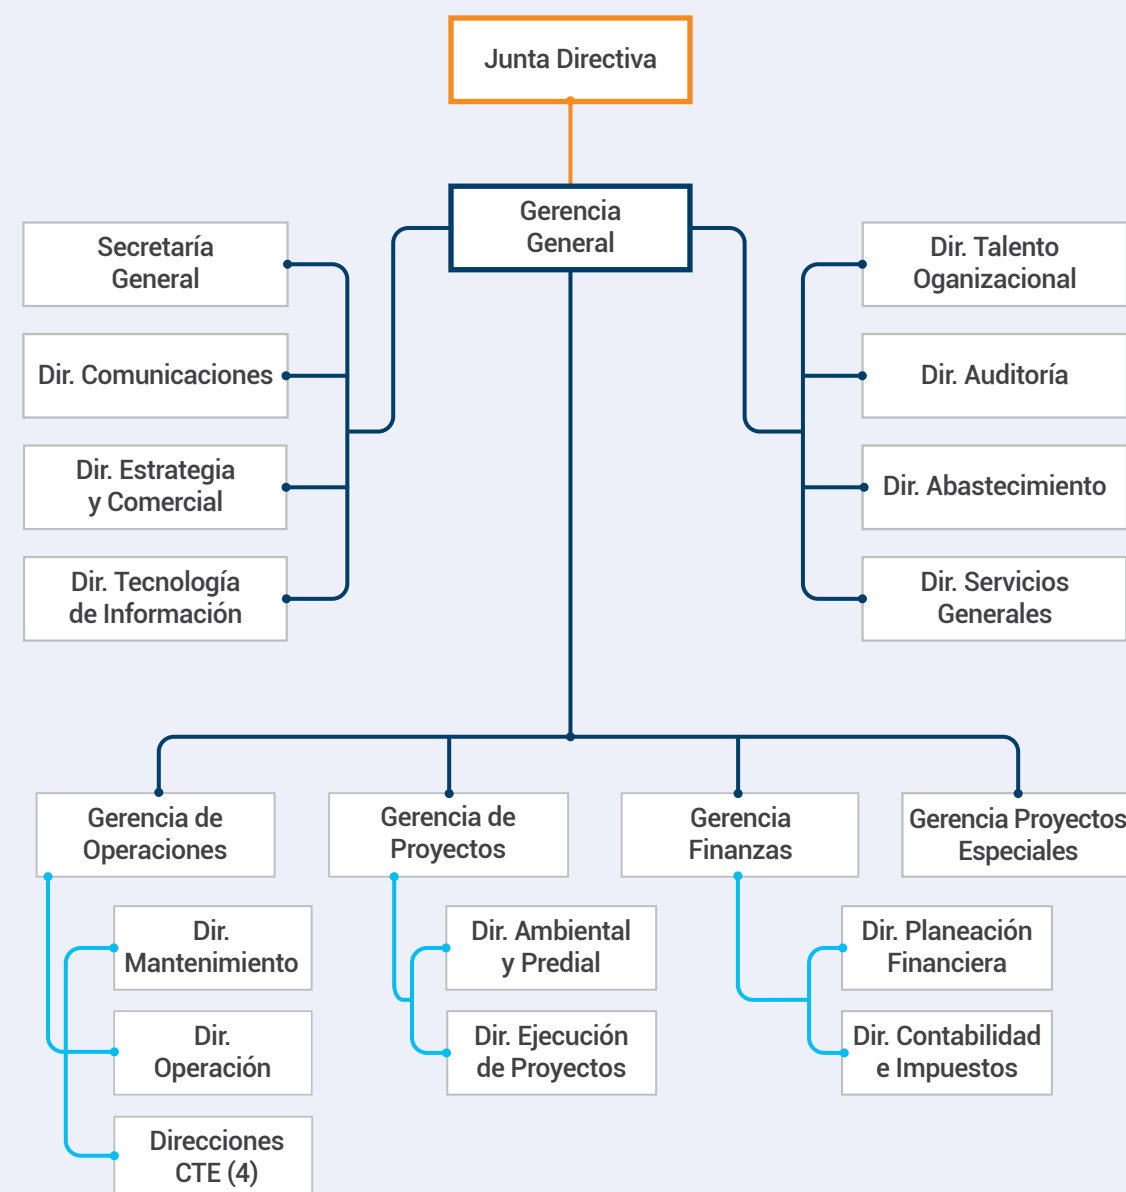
Junta Directiva

Gerencia General

Secretaría General

Dir. Comunicaciones

Dir. Estrategia y Comercial

Dir. Tecnología de Información

Dir. Talento Oganizacional

Dir. Auditoría

Dir. Abastecimiento

Dir. Servicios Generales

Gerencia de Operaciones

Gerencia de Proyectos

Gerencia Finanzas

Gerencia Proyectos Especiales

Dir. Mantenimiento

Dir. Operación

Direcciones CTE (4)

Dir. Ambiental y Predial

Dir. Ejecución de Proyectos

Dir. Planeación Financiera

Dir. Contabilidad e Impuestos